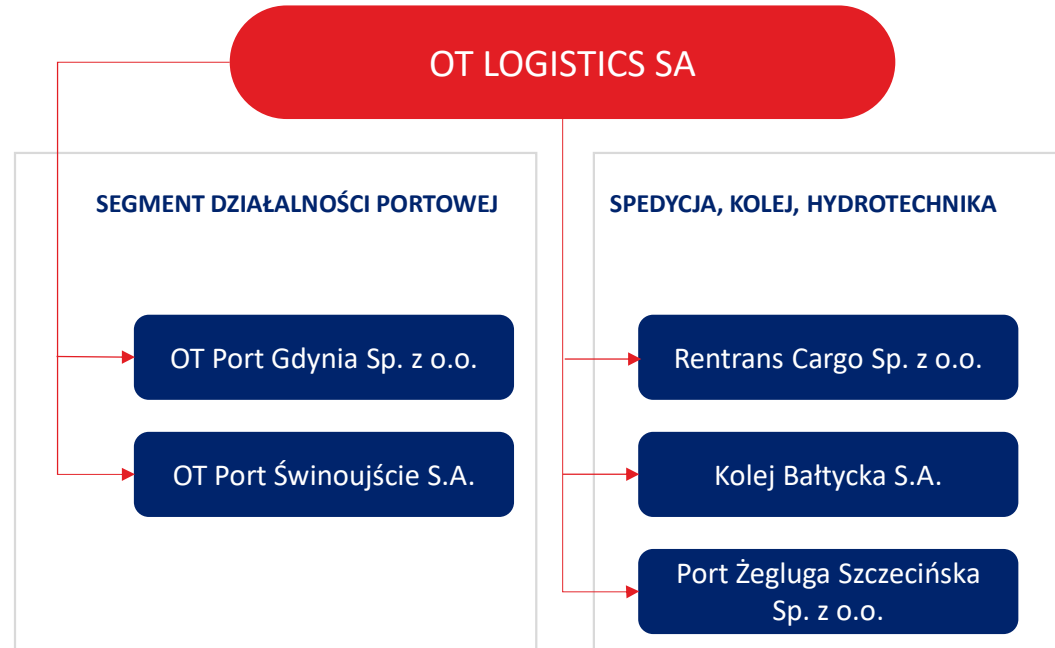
OT LOGISTICS SA

SEGMENT DZIAŁALNOŚCI PORTOWEJ

OT Port Gdynia Sp. z o.o.

OT Port Świnoujście S.A.

SPEDYCJA, KOLEJ, HYDROTECHNIKA

Rentrans Cargo Sp. z o.o.

Kolej Bałtycka S.A.

Port Żegluga Szczecińska Sp. z o.o.